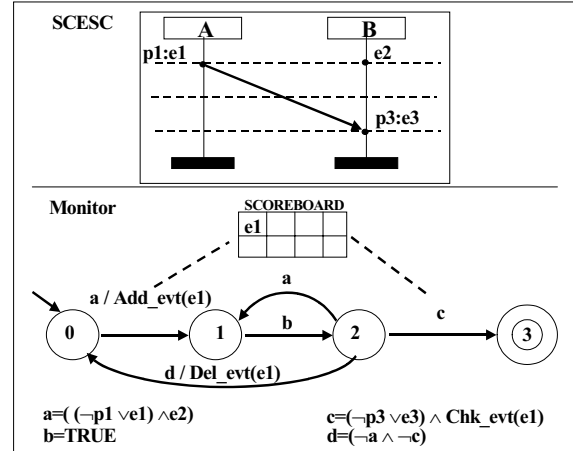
SCESC

A

B

p1:e1

e2

p3:e3

Monitor

SCOREBOARD

| e1 | | | |
|---|---|---|---|
| | | | |

a / Add_evt(e1)

a

b

c

0

1

2

3

d / Del_evt(e1)

a=( ($\neg$p1 $\vee$e1) $\wedge$e2)
b=TRUE

c=($\neg$p3 $\vee$e3) $\wedge$ Chk_evt(e1)
d=($\neg$a $\wedge$ $\neg$c)